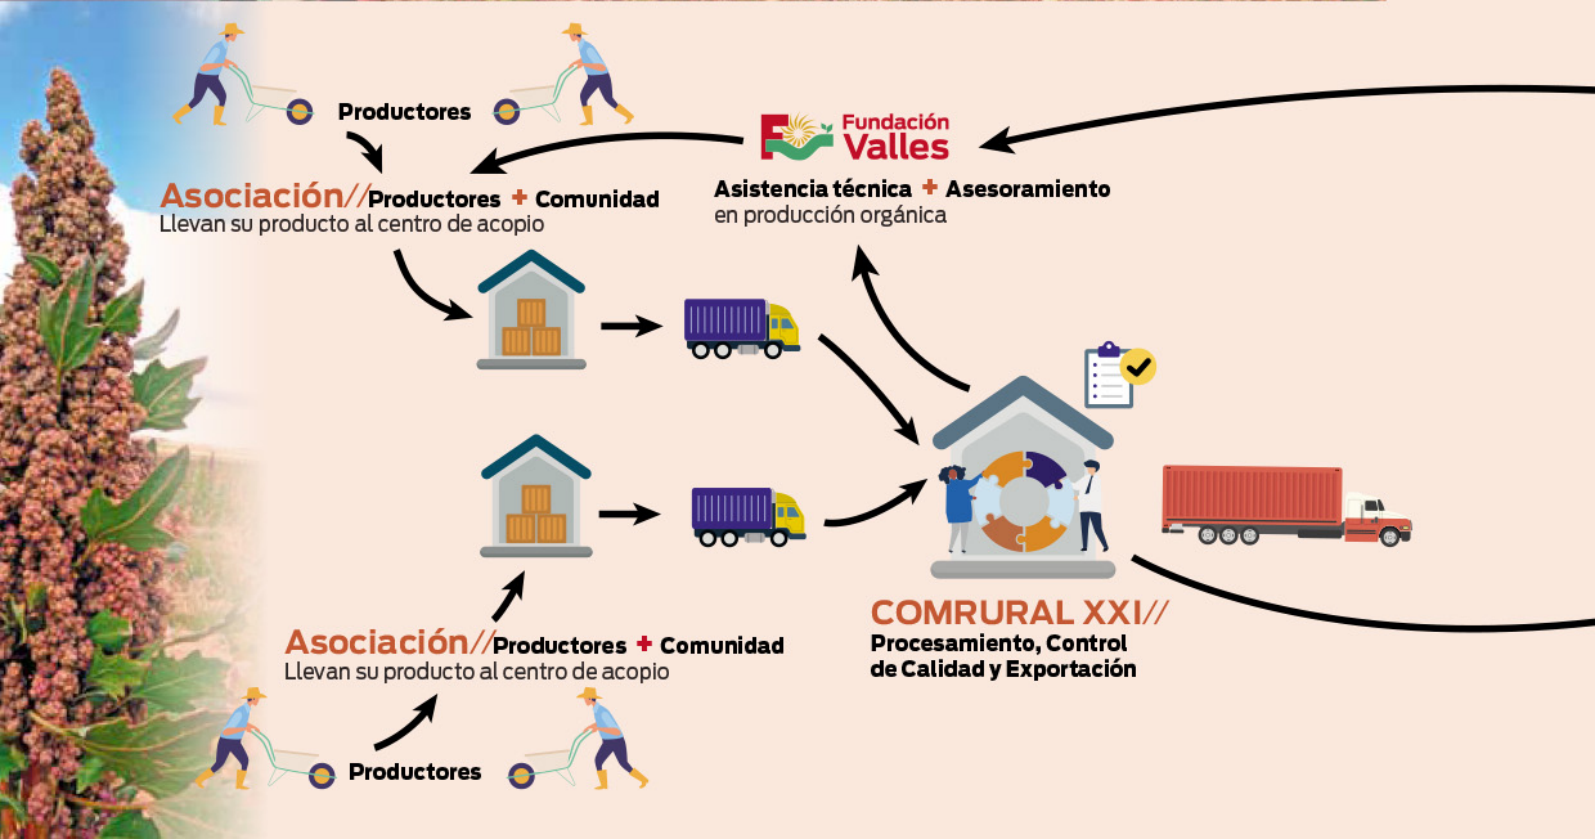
Productores

Asociación//Productores + Comunidad
Llevan su producto al centro de acopio

Fundación Valles

Asistencia técnica + Asesoramiento
en producción orgánica

Asociación//Productores + Comunidad
Llevan su producto al centro de acopio

Productores

COMRURAL XXI//
Procesamiento, Control de Calidad y Exportación